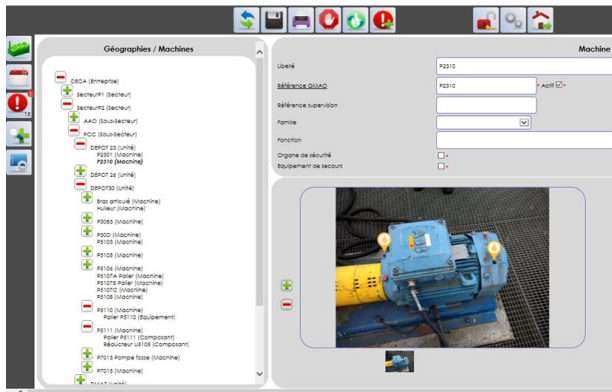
Géographies / Machines

CSCA (Entreprise)
Secteur P1 (Secteur)
Secteur P2 (Secteur)
AAO (Sous-Secteur)
POC (Sous-Secteur)
DEPOT 23 (Unité)
P2301 (Machine)
P2310 (Machine)
DEPOT 24 (Unité)
DEPOT30 (Unité)
Bras articulé (Machine)
Huileur (Machine)
P3053 (Machine)
P5100 (Machine)
P5103 (Machine)
P5105 (Machine)
P5106 (Machine)
P5107A Palier (Machine)
P5107B Palier (Machine)
P5107C (Machine)
P5108 (Machine)
P5110 (Machine)
Palier P5110 (Equipement)
P5111 (Machine)
Palier P5111 (Composant)
Réducteur U5105 (Composant)
P7013 Pompe fosse (Machine)
P7015 (Machine)

Machine

Libellé
P2310
Référence GMAO
P2310
Actif
Référence supervision
Famille
Fonction
Organe de sécurité
Equipement de secours